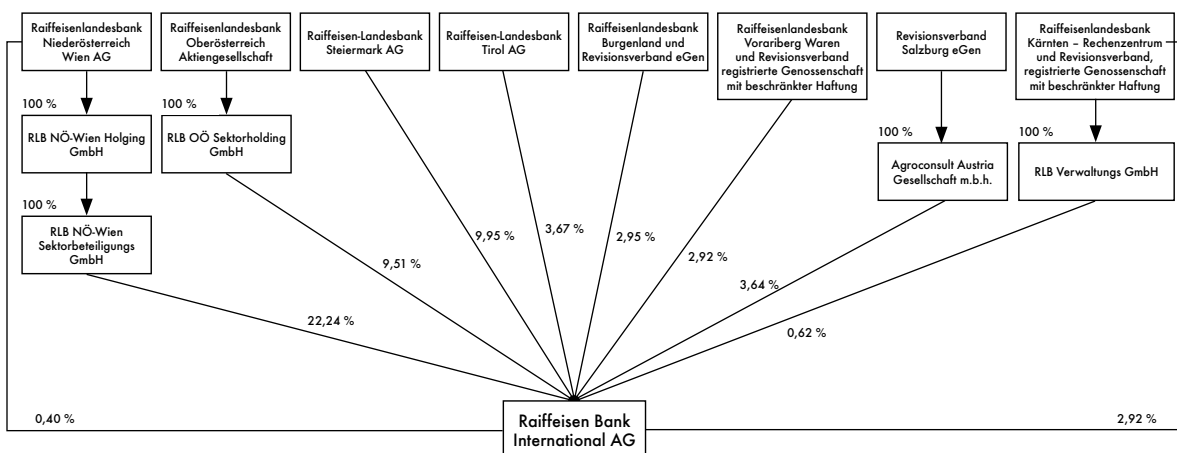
Raiffeisenlandesbank Niederösterreich Wien AG

Raiffeisenlandesbank Oberösterreich Aktiengesellschaft

Raiffeisen-Landesbank Steiermark AG

Raiffeisen-Landesbank Tirol AG

Raiffeisenlandesbank Burgenland und Revisionsverband eGen

Raiffeisenlandesbank Vorariberg Waren und Revisionsverband registrierte Genossenschaft mit beschränkter Haftung

Revisionsverband Salzburg eGen

Raiffeisenlandesbank Kärnten – Rechenzentrum und Revisionsverband, registrierte Genossenschaft mit beschränkter Haftung

100 %

RLB NÖ-Wien Holging GmbH

100 %

RLB OÖ Sektorholding GmbH

100 %

Agroconsult Austria Gesellschaft m.b.h.

100 %

RLB Verwaltungs GmbH

100 %

RLB NÖ-Wien Sektorbeteiligungs GmbH

9,95 %

3,67 %

2,95 %

9,51 %

2,92 %

3,64 %

22,24 %

0,62 %

0,40 %

Raiffeisen Bank International AG

2,92 %